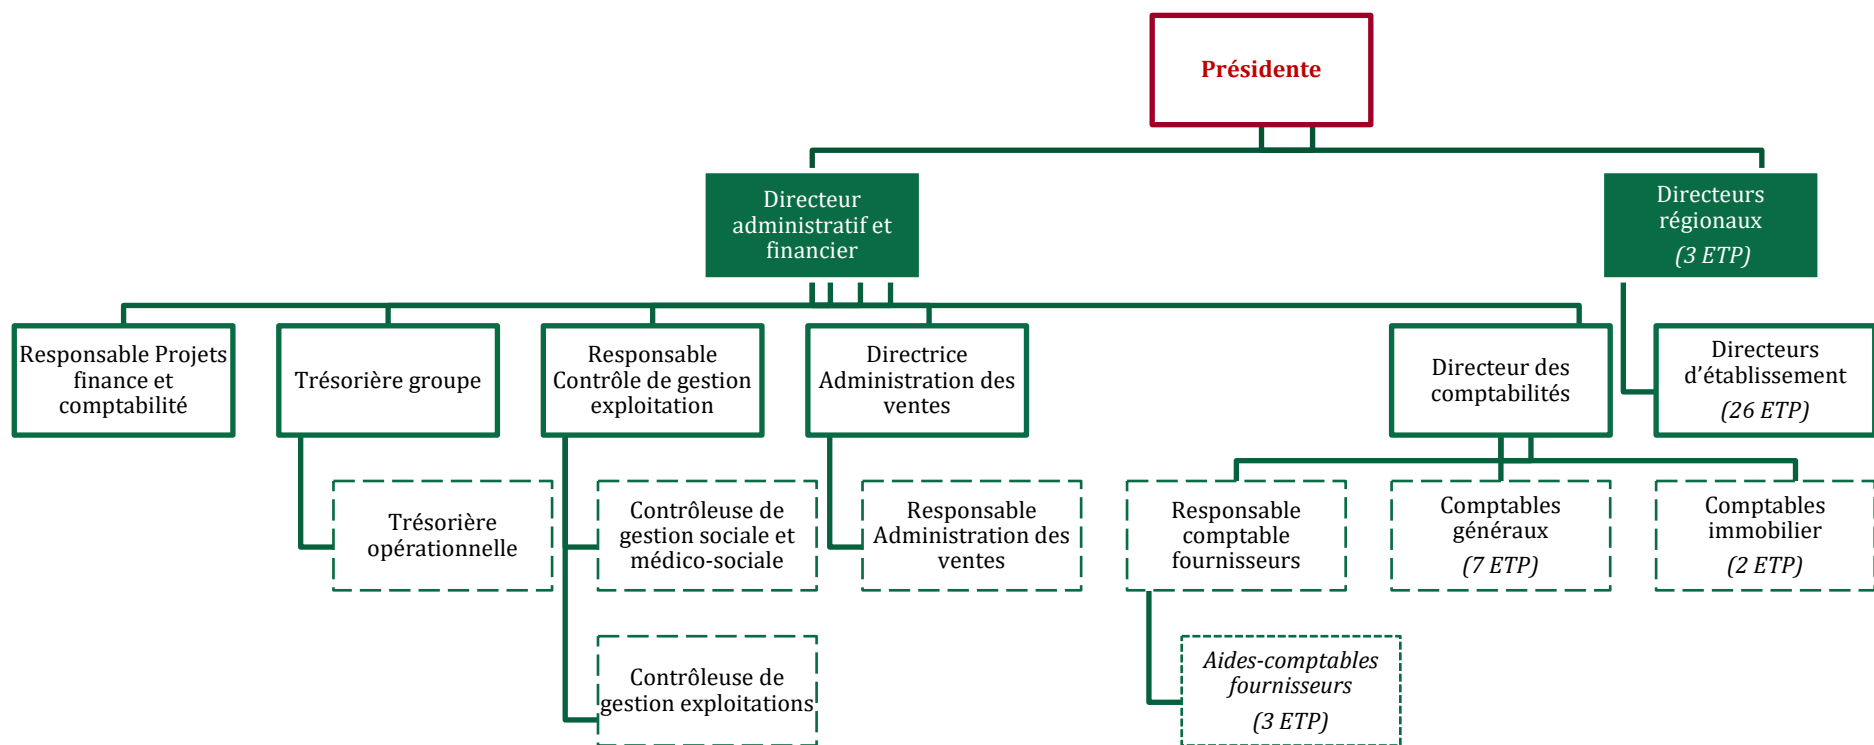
Présidente

Directeur administratif et financier

Directeurs régionaux
(3 ETP)

Responsable Projets finance et comptabilité

Trésorière groupe

Responsable Contrôle de gestion exploitation

Directrice Administration des ventes

Directeur des comptabilités

Directeurs d’établissement
(26 ETP)

Trésorière opérationnelle

Contrôleuse de gestion sociale et médico-sociale

Responsable Administration des ventes

Responsable comptable fournisseurs

Comptables généraux
(7 ETP)

Comptables immobilier
(2 ETP)

Contrôleuse de gestion exploitations

Aides-comptables fournisseurs
(3 ETP)